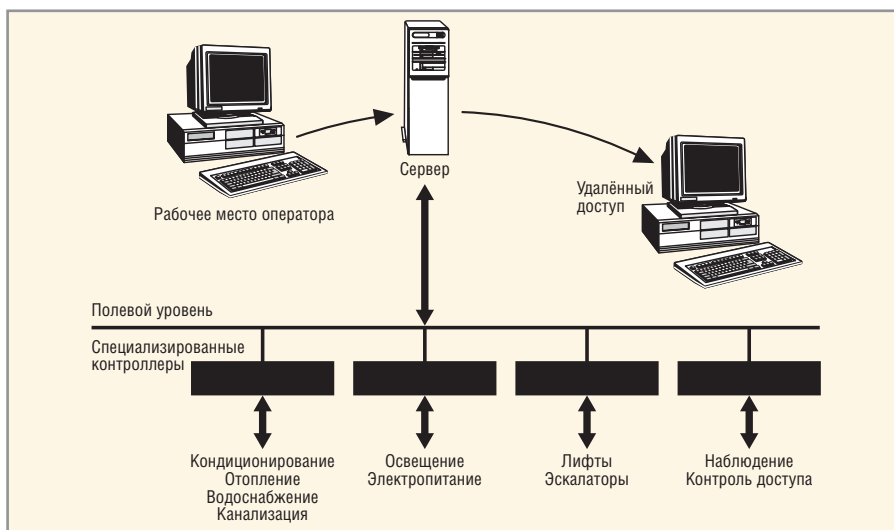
Сервер

Рабочее место оператора

Удалённый доступ

Полевой уровень

Специализированные контроллеры

Кондиционирование
Отопление
Водоснабжение
Канализация

Освещение
Электропитание

Лифты
Эскалаторы

Наблюдение
Контроль доступа